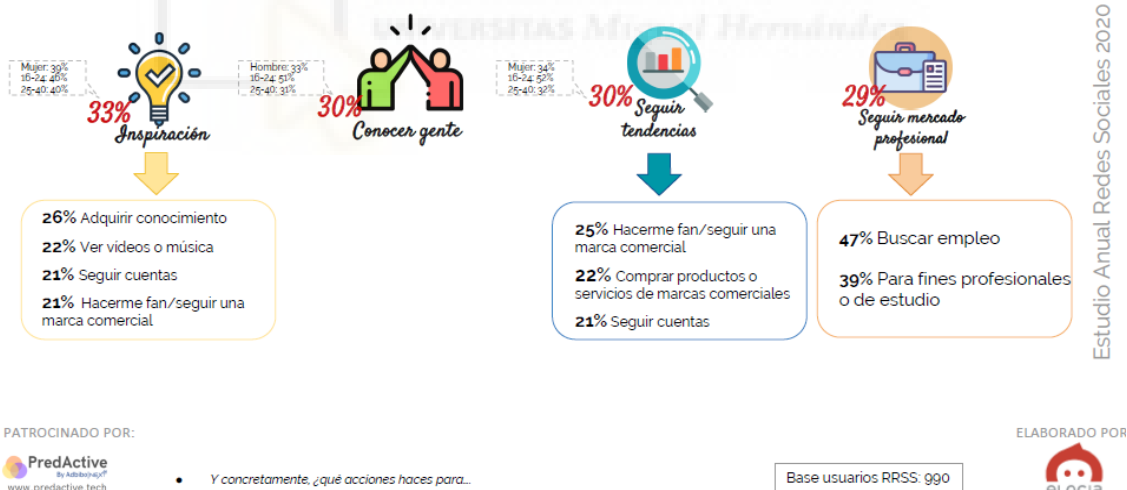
Estudio Anual Redes Sociales 2020

Mujer: 39%
16-24: 46%
25-40: 40%

33% Inspiración

Hombre: 33%
16-24: 51%
25-40: 31%

30% Conocer gente

Mujer: 34%
16-24: 52%
25-40: 32%

30% Seguir tendencias

29% Seguir mercado profesional

26% Adquirir conocimiento

22% Ver videos o música

21% Seguir cuentas

21% Hacerme fan/seguir una marca comercial

25% Hacerme fan/seguir una marca comercial

22% Comprar productos o servicios de marcas comerciales

21% Seguir cuentas

47% Buscar empleo

39% Para fines profesionales o de estudio

PATROCINADO POR:

PredActive
www.predactive.tech

• Y concretamente, ¿qué acciones haces para…

Base usuarios RRSS: 990

ELABORADO POR